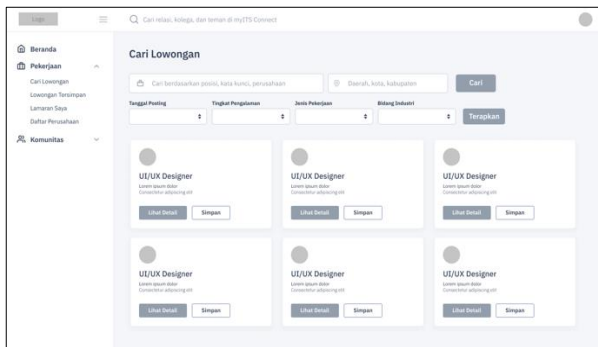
Logo

Cari relasi, kolega, dan teman di myITS Connect

Beranda

Pekerjaan

Cari Lowongan

Lowongan Tersimpan

Lamaran Saya

Daftar Perusahaan

Komunitas

Cari Lowongan

Cari berdasarkan posisi, kata kunci, perusahaan

Daerah, kota, kabupaten

Cari

Tanggal Posting

Tingkat Pengalaman

Jenis Pekerjaan

Bidang Industri

Terapkan

UI/UX Designer
Lorem ipsum dolor
Consectetur adipiscing elit
Lihat Detail
Simpan

UI/UX Designer
Lorem ipsum dolor
Consectetur adipiscing elit
Lihat Detail
Simpan

UI/UX Designer
Lorem ipsum dolor
Consectetur adipiscing elit
Lihat Detail
Simpan

UI/UX Designer
Lorem ipsum dolor
Consectetur adipiscing elit
Lihat Detail
Simpan

UI/UX Designer
Lorem ipsum dolor
Consectetur adipiscing elit
Lihat Detail
Simpan

UI/UX Designer
Lorem ipsum dolor
Consectetur adipiscing elit
Lihat Detail
Simpan